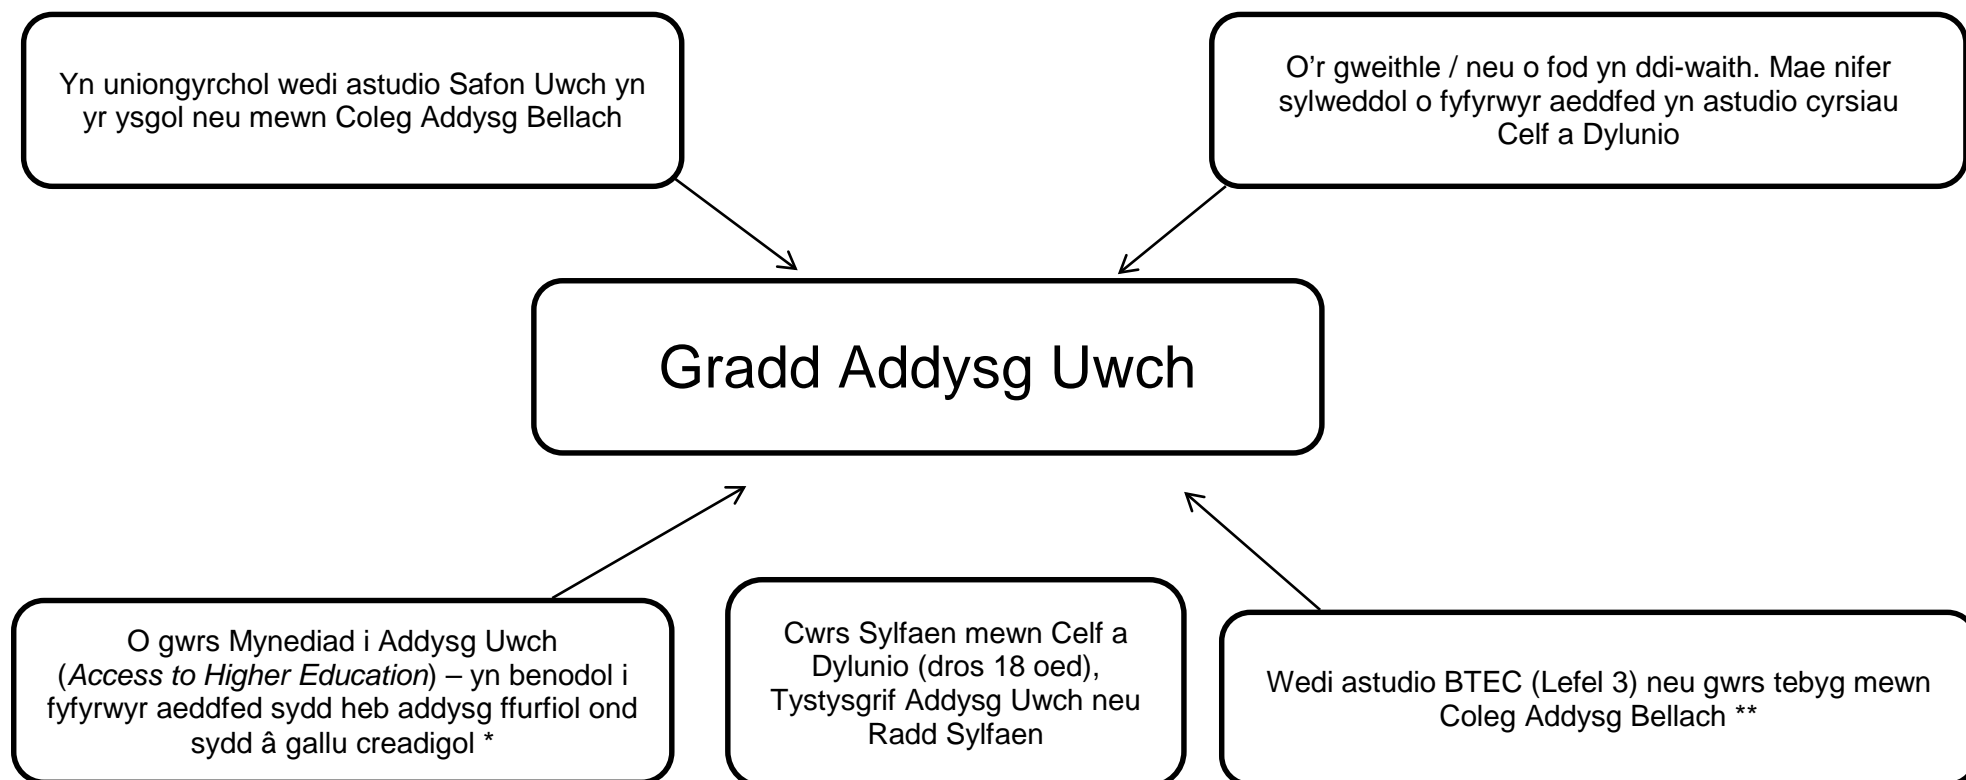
Yn uniongyrchol wedi astudio Safon Uwch yn yr ysgol neu mewn Coleg Addysg Bellach

O’r gweithle / neu o fod yn ddi-waith. Mae nifer sylweddol o fyfyrwyr aeddfed yn astudio cyrsiau Celf a Dylunio

Gradd Addysg Uwch

O gwrs Mynediad i Addysg Uwch (*Access to Higher Education*) – yn benodol i fyfyrwyr aeddfed sydd heb addysg ffurfiol ond sydd â gallu creadigol *

Cwrs Sylfaen mewn Celf a Dylunio (dros 18 oed), Tystysgrif Addysg Uwch neu Radd Sylfaen

Wedi astudio BTEC (Lefel 3) neu gwrs tebyg mewn Coleg Addysg Bellach **